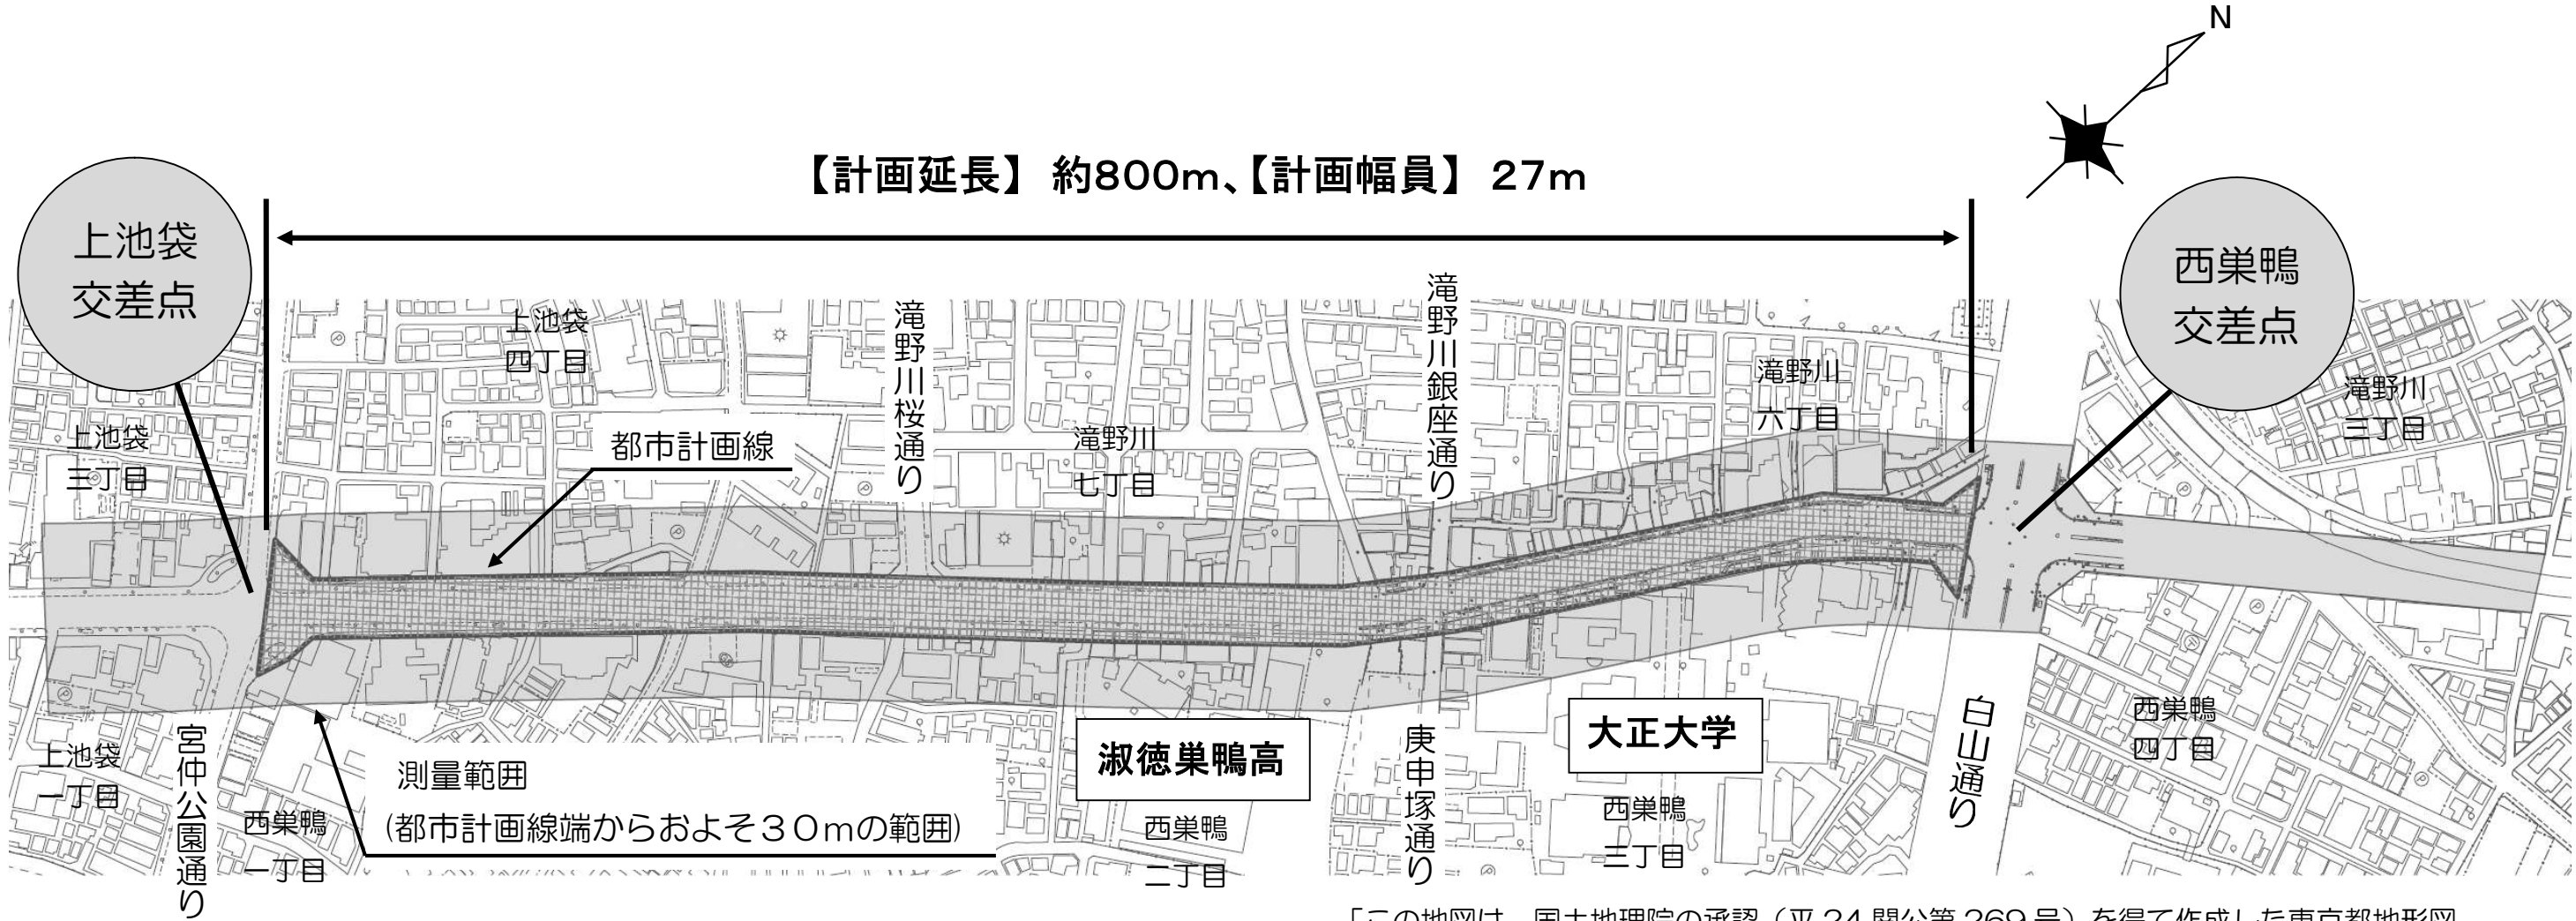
N

【計画延長】 約800m、【計画幅員】 27m

上池袋
交差点

西巣鴨
交差点

上池袋
四丁目

滝野川桜通り

滝野川銀座通り

滝野川
六丁目

滝野川
三丁目

上池袋
三丁目

都市計画線

滝野川
七丁目

宮仲公園通り

上池袋
一丁目

西巣鴨
一丁目

測量範囲
(都市計画線端からおよそ30mの範囲)

淑徳巣鴨高

西巣鴨
二丁目

庚申塚通り

大正大学

西巣鴨
三丁目

白山通り

西巣鴨
四丁目

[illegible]